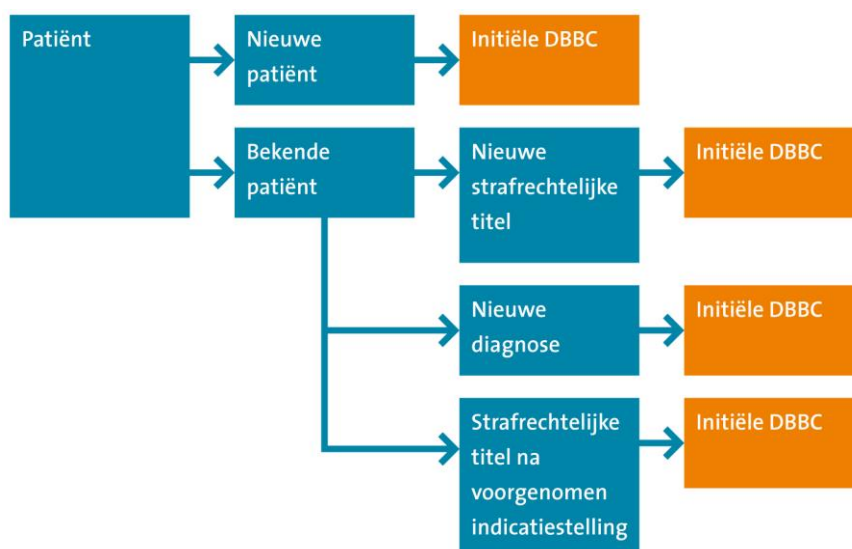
Patiënt

Nieuwe patiënt

Initiële DBBC

Bekende patiënt

Nieuwe strafrechtelijke titel

Initiële DBBC

Nieuwe diagnose

Initiële DBBC

Strafrechtelijke titel na voorgenomen indicatiestelling

Initiële DBBC